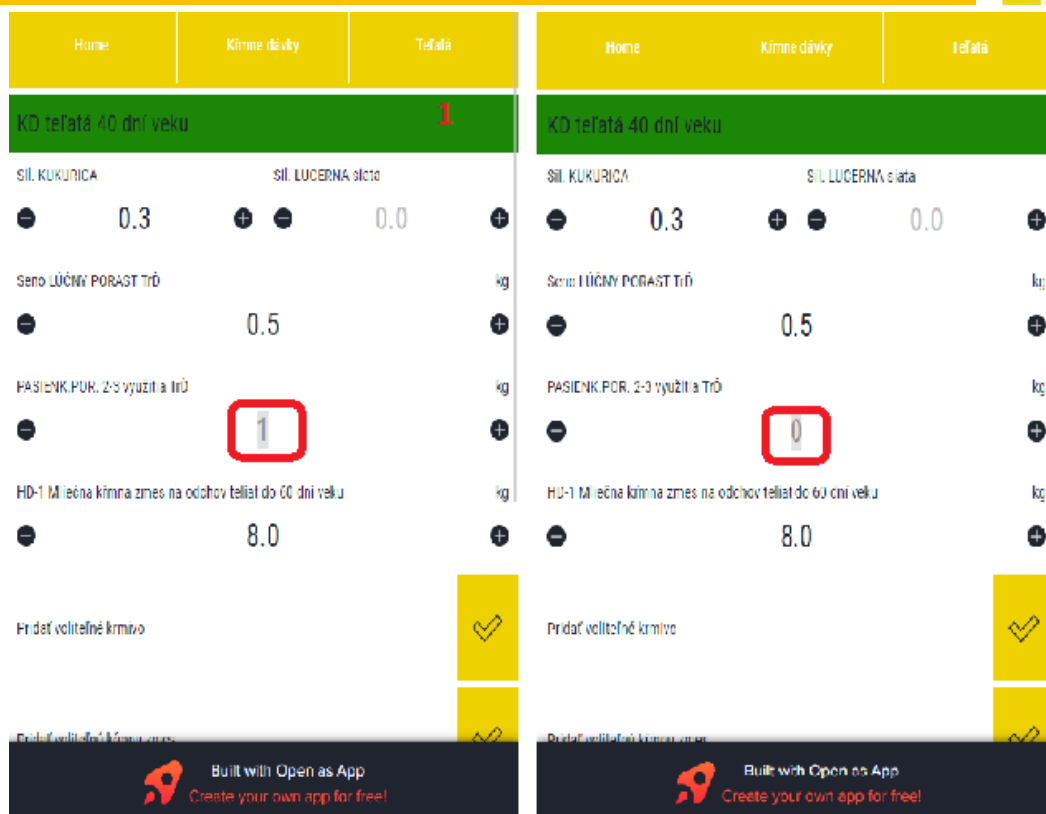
Home
Kŕmne dávky
Teľatá

KD teľatá 40 dní veku
1

SIL. KUKURICA
0.3
SIL. LUCERNA slata
0.0

Seno LÚČNY PORAST TrÔ
kg
0.5

PASIENK.POR. 2-3 využitia TrÔ
kg
1

HD-1 Mliečna kŕmna zmes na odchov teliat do 60 dní veku
kg
8.0

Pridať voliteľné krmivo

Pridať voliteľnú kŕmnu zmes

Built with Open as App
Create your own app for free!

Home
Kŕmne dávky
Teľatá

KD teľatá 40 dní veku

SIL. KUKURICA
0.3
SIL. LUCERNA slata
0.0

Seno LÚČNY PORAST TrÔ
kg
0.5

PASIENK.POR. 2-3 využitia TrÔ
kg
0

HD-1 Mliečna kŕmna zmes na odchov teliat do 60 dní veku
kg
8.0

Pridať voliteľné krmivo

Pridať voliteľnú kŕmnu zmes

Built with Open as App
Create your own app for free!